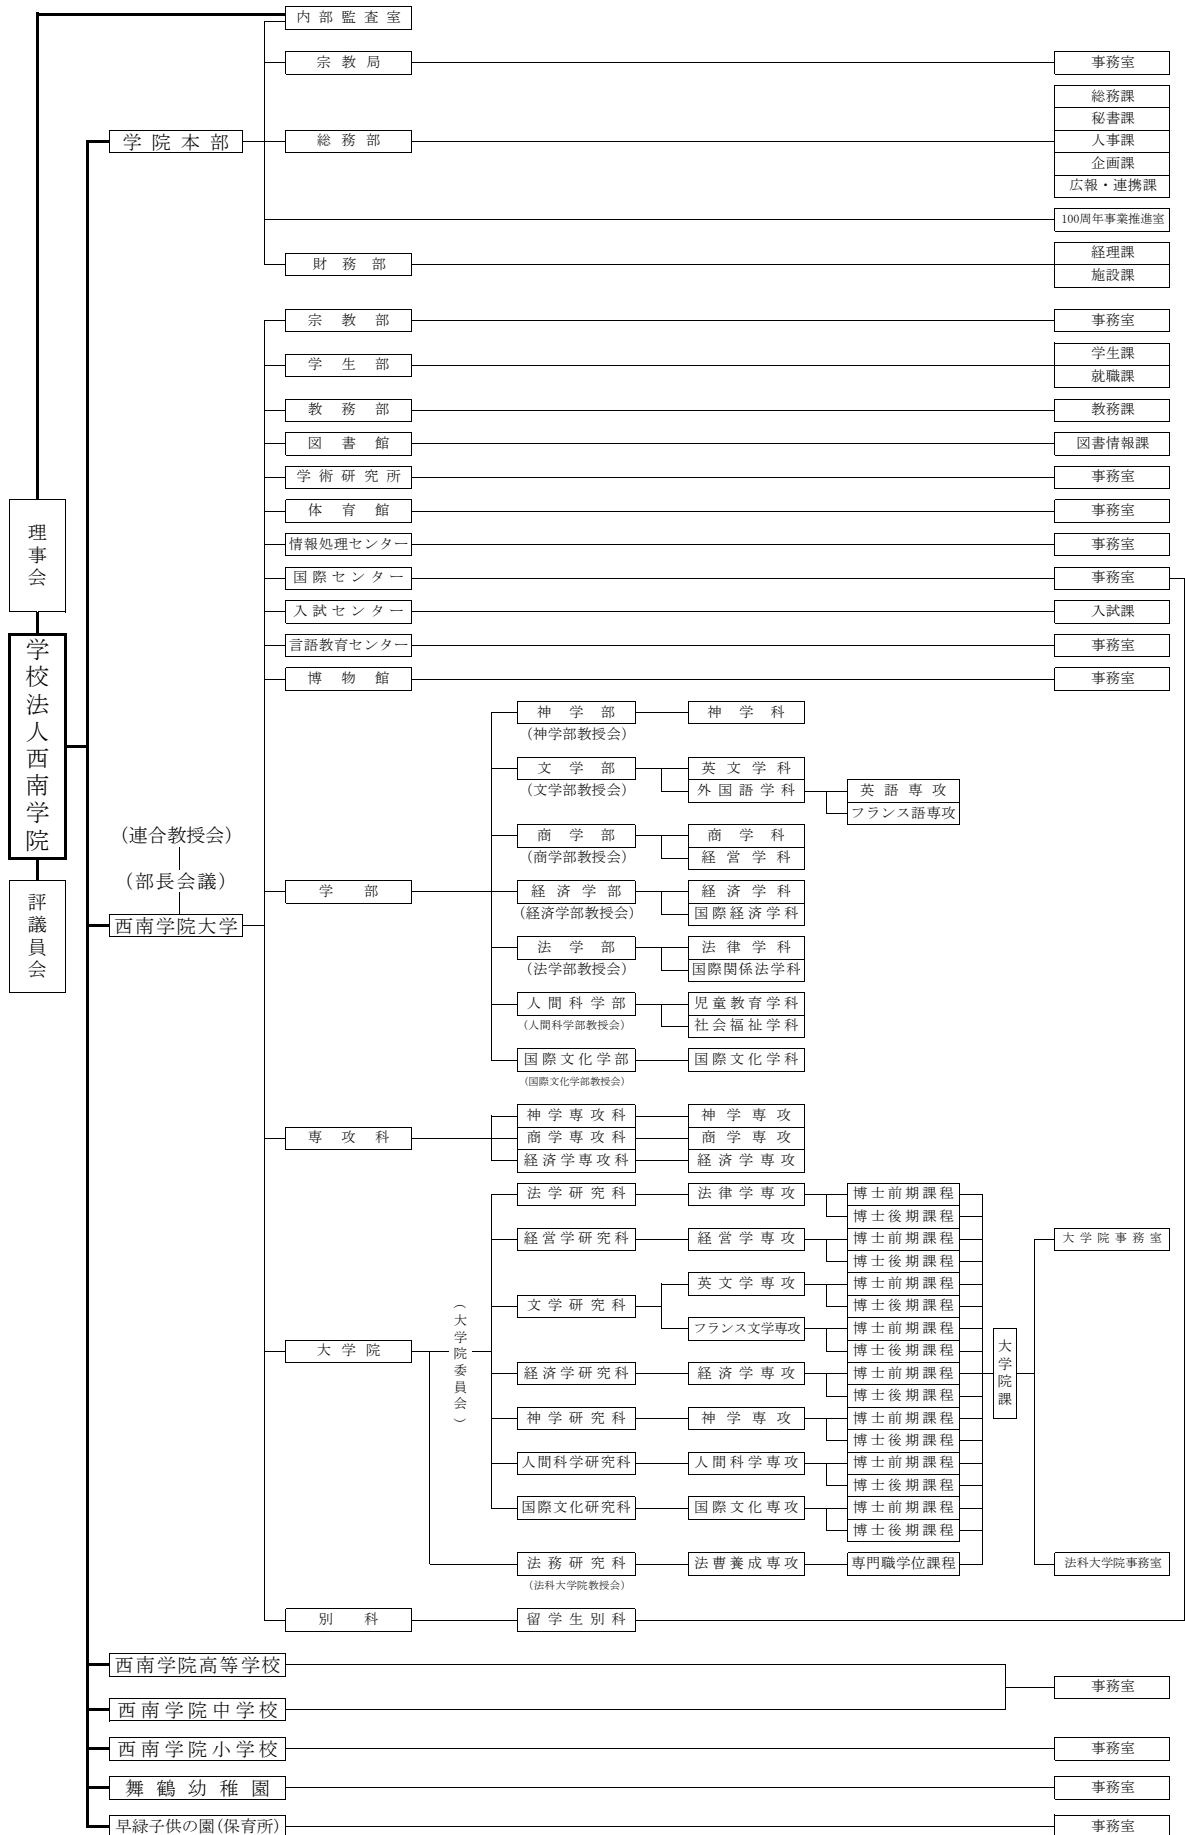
理事会

学校法人西南学院

評議員会

内部監査室

学院本部

宗教局
事務室

総務部
総務課
秘書課
人事課
企画課
広報・連携課

100周年事業推進室

財務部
経理課
施設課

宗教部
事務室

学生部
学生課
就職課

教務部
教務課

図書館
図書情報課

学術研究所
事務室

体育館
事務室

情報処理センター
事務室

国際センター
事務室

入試センター
入試課

言語教育センター
事務室

博物館
事務室

(連合教授会)
(部長会議)
西南学院大学

学部

神学部
(神学部教授会)
神学科

文学部
(文学部教授会)
英文学科
外国語学科
英語専攻
フランス語専攻

商学部
(商学部教授会)
商学科
経営学科

経済学部
(経済学部教授会)
経済学科
国際経済学科

法学部
(法学部教授会)
法律学科
国際関係法学科

人間科学部
(人間科学部教授会)
児童教育学科
社会福祉学科

国際文化学部
(国際文化学部教授会)
国際文化学科

専攻科
神学専攻科
神学専攻
商学専攻科
商学専攻
経済学専攻科
経済学専攻

大学院
(大学院委員会)

法学研究科
法律学専攻
博士前期課程
博士後期課程

経営学研究科
経営学専攻
博士前期課程
博士後期課程

文学研究科
英文学専攻
博士前期課程
博士後期課程
フランス文学専攻
博士前期課程
博士後期課程

経済学研究科
経済学専攻
博士前期課程
博士後期課程

神学研究科
神学専攻
博士前期課程
博士後期課程

人間科学研究科
人間科学専攻
博士前期課程
博士後期課程

国際文化研究科
国際文化専攻
博士前期課程
博士後期課程

法務研究科
(法科大学院教授会)
法曹養成専攻
専門職学位課程

大学院課
大学院事務室
法科大学院事務室

別科
留学生別科

西南学院高等学校
西南学院中学校
事務室

西南学院小学校
事務室

舞鶴幼稚園
事務室

早緑子供の園(保育所)
事務室